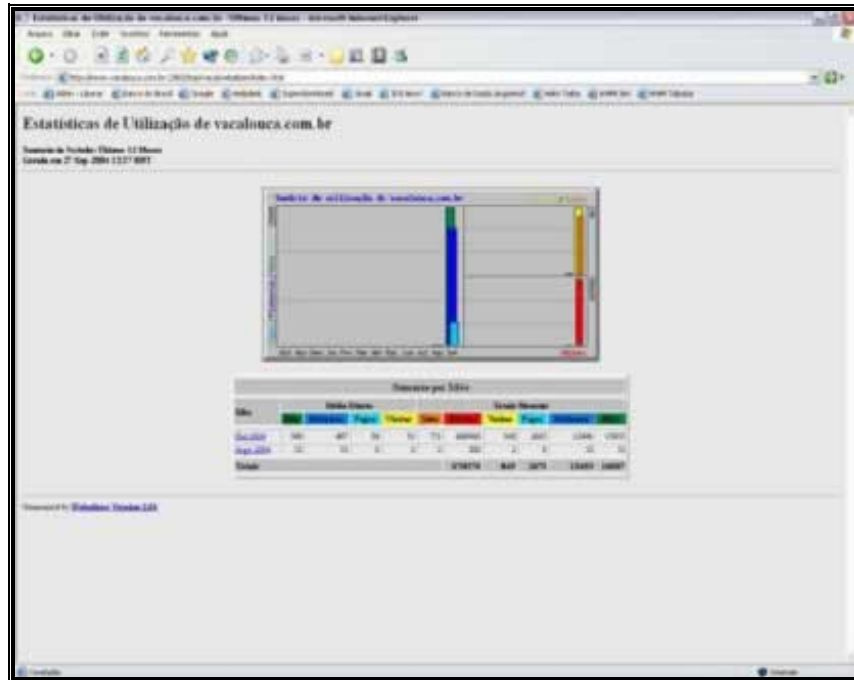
Estatísticas de Utilização de vacalouca.com.br - Últimos 12 Meses - Microsoft Internet Explorer

Arquivo Editar Exibir Favoritos Ferramentas Ajuda

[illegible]

Estatísticas de Utilização de vacalouca.com.br

Sumário do Período: Últimos 12 Meses
Gerado em 27 Sep 2004 13:17 BRT

Sumário de utilização de vacalouca.com.br

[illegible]

Sumário por Mês

| Mês | Média Diária | | | | Totais Mensais | | | | | |
|---|---|---|---|---|---|---|---|---|---|---|
| | Hits | Arquivos | Páginas | Visitas | Sites | KBytes | Visitas | Páginas | Arquivos | Hits |
| Set 2004 | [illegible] | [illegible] | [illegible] | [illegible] | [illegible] | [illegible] | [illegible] | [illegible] | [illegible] | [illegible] |
| Ago 2004 | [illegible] | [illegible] | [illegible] | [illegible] | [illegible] | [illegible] | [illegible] | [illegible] | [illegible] | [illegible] |
| Totais | | | | | | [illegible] | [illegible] | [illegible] | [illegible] | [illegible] |

Generated by Webalizer Version 2.01

Concluído	Internet